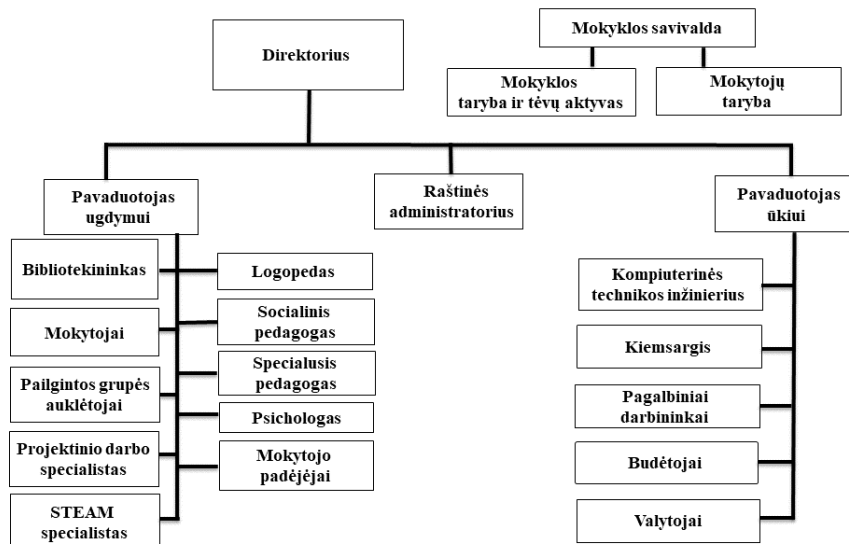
Mokyklos savivalda

Mokyklos taryba ir tėvų aktyvas

Mokytojų taryba

Direktorius

Pavaduotojas ugdymui

Raštinės administratorius

Pavaduotojas ūkiui

Bibliotekininkas

Mokytojai

Pailgintos grupės auklėtojai

Projektinio darbo specialistas

STEAM specialistas

Logopedas

Socialinis pedagogas

Specialusis pedagogas

Psichologas

Mokytojo padėjėjai

Kompiuterinės technikos inžinierius

Kiemsargis

Pagalbiniai darbininkai

Budėtojai

Valytojai